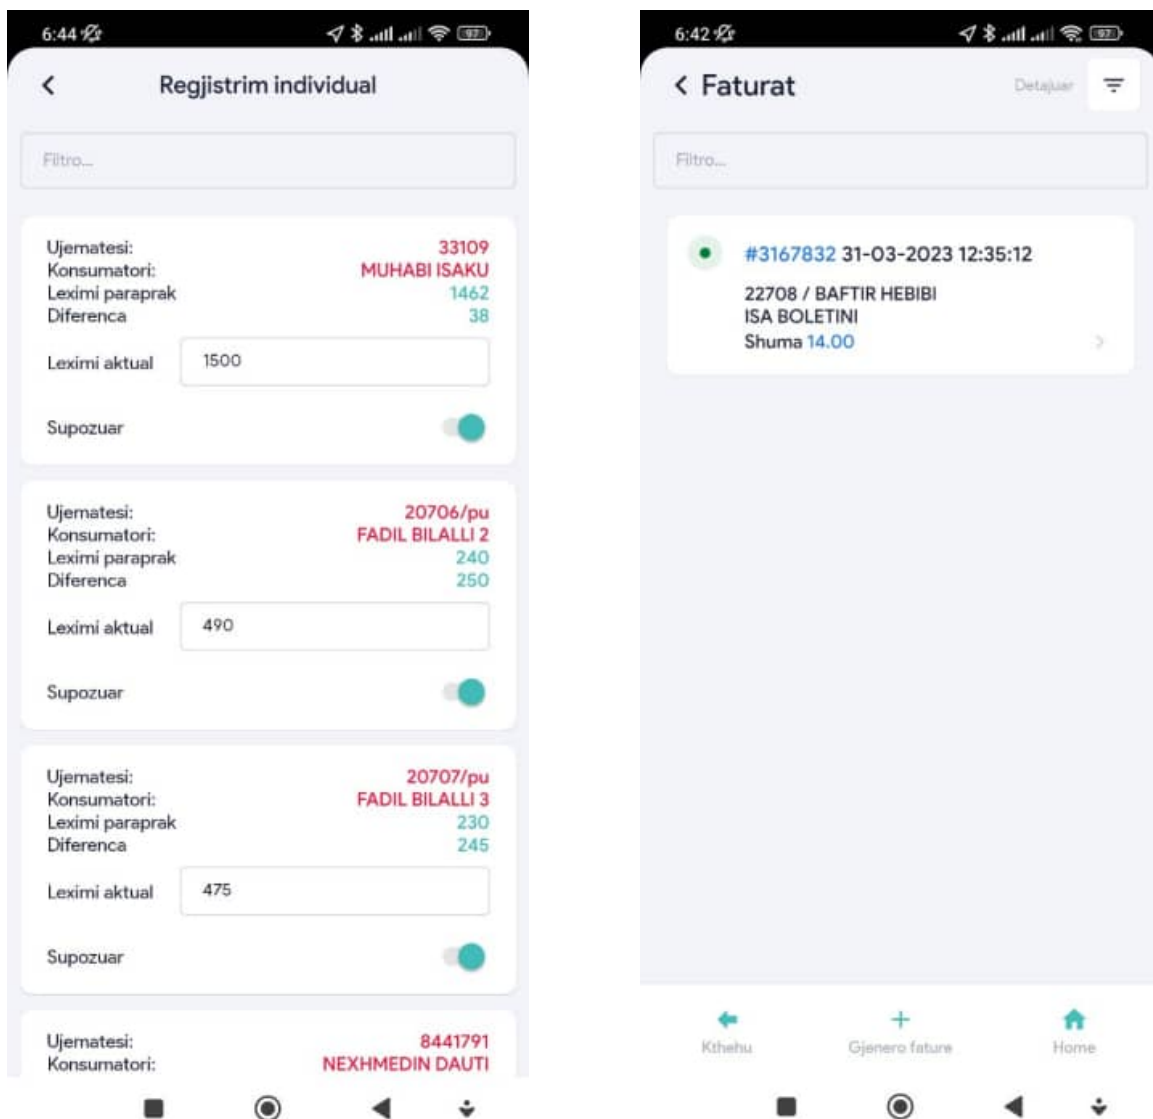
6:44 97

Regjistrim individual

Filtro...

Ujematesi: 33109
Konsumatori: MUHABI ISAKU
Leximi paraprak 1462
Diferenca 38
Leximi aktual 1500
Supozuar

Ujematesi: 20706/pu
Konsumatori: FADIL BILALLI 2
Leximi paraprak 240
Diferenca 250
Leximi aktual 490
Supozuar

Ujematesi: 20707/pu
Konsumatori: FADIL BILALLI 3
Leximi paraprak 230
Diferenca 245
Leximi aktual 475
Supozuar

Ujematesi: 8441791
Konsumatori: NEXHMEDIN DAUTI

6:42 97

Faturat

Detajuar

Filtro...

#3167832 31-03-2023 12:35:12
22708 / BAFTIR HEBIBI
ISA BOLETINI
Shuma 14.00

Kthehu
Gjenero fature
Home